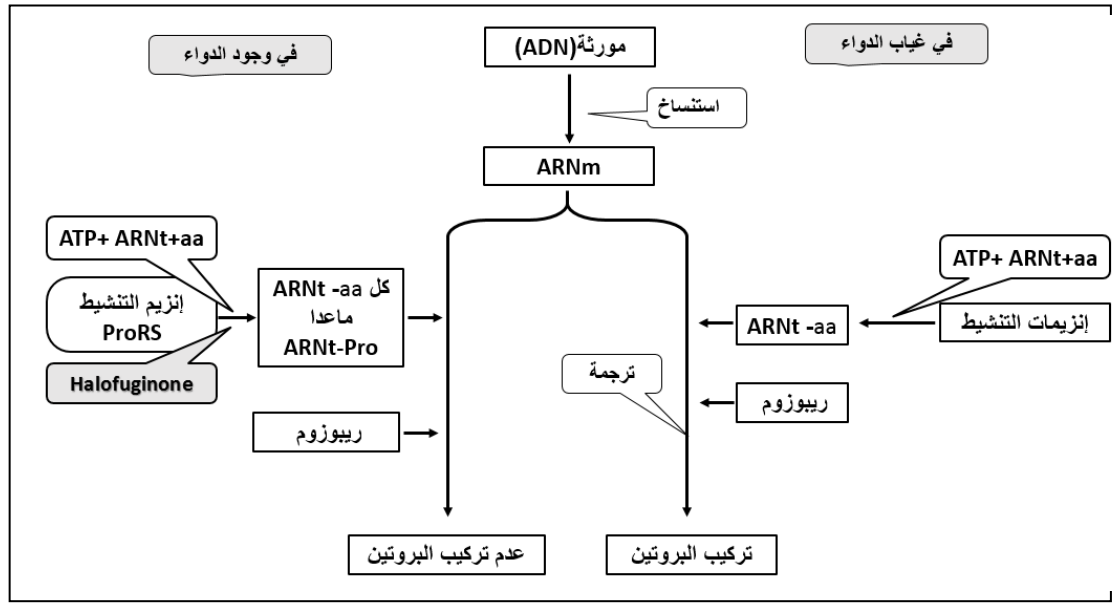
في غياب الدواء

مورثة(ADN)

في وجود الدواء

استنساخ

ARNm

ATP+ ARNt+aa

ATP+ ARNt+aa

إنزيم التنشيط ProRS

كل ARNt -aa ماعدا ARNt-Pro

ARNt -aa

إنزيمات التنشيط

Halofuginone

ترجمة

ريبوزوم

ريبوزوم

عدم تركيب البروتين

تركيب البروتين